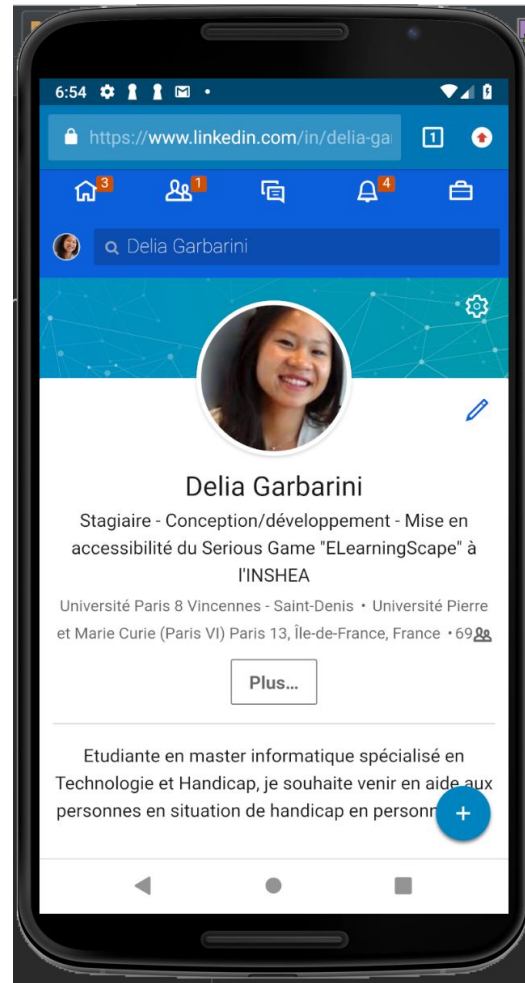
6:54

https://www.linkedin.com/in/delia-ga

1

3 1 4

Delia Garbarini

Delia Garbarini

Stagiaire - Conception/développement - Mise en accessibilité du Serious Game "ELearningScape" à l'INSHEA

Université Paris 8 Vincennes - Saint-Denis • Université Pierre et Marie Curie (Paris VI) Paris 13, Île-de-France, France • 69

Plus...

Etudiante en master informatique spécialisé en Technologie et Handicap, je souhaite venir en aide aux personnes en situation de handicap en personn

+